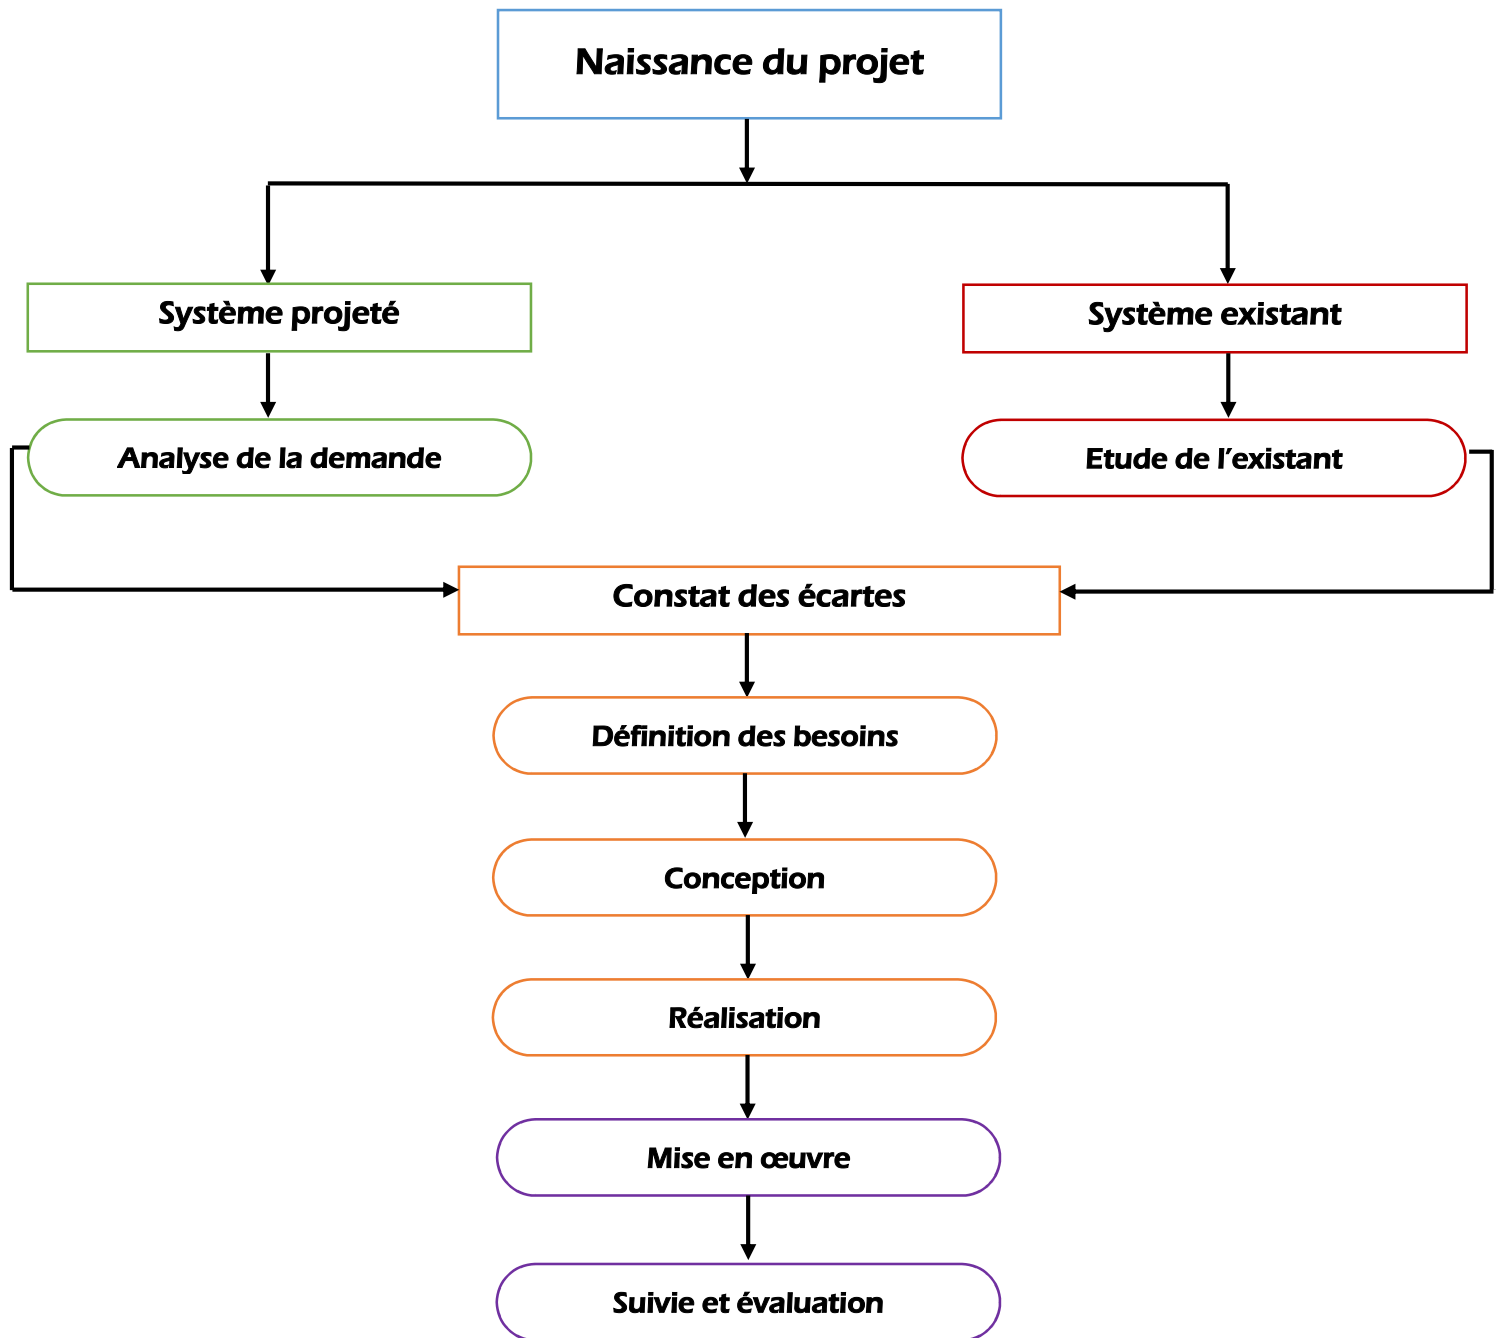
Naissance du projet

Système projeté

Système existant

Analyse de la demande

Etude de l’existant

Constat des écartes

Définition des besoins

Conception

Réalisation

Mise en œuvre

Suivie et évaluation